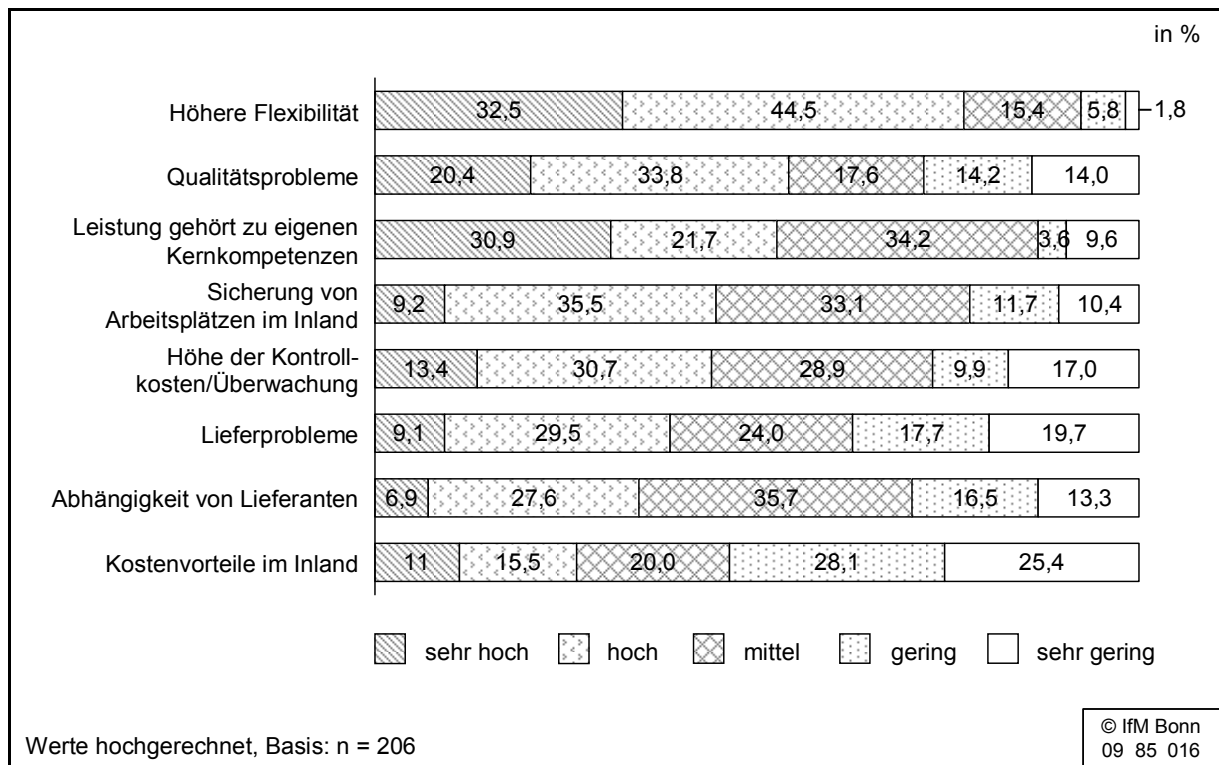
in %

Höhere Flexibilität 32,5 44,5 15,4 5,8 1,8

Qualitätsprobleme 20,4 33,8 17,6 14,2 14,0

Leistung gehört zu eigenen Kernkompetenzen 30,9 21,7 34,2 3,6 9,6

Sicherung von Arbeitsplätzen im Inland 9,2 35,5 33,1 11,7 10,4

Höhe der Kontrollkosten/Überwachung 13,4 30,7 28,9 9,9 17,0

Lieferprobleme 9,1 29,5 24,0 17,7 19,7

Abhängigkeit von Lieferanten 6,9 27,6 35,7 16,5 13,3

Kostenvorteile im Inland 11 15,5 20,0 28,1 25,4

sehr hoch hoch mittel gering sehr gering

Werte hochgerechnet, Basis: n = 206

© IfM Bonn
09 85 016